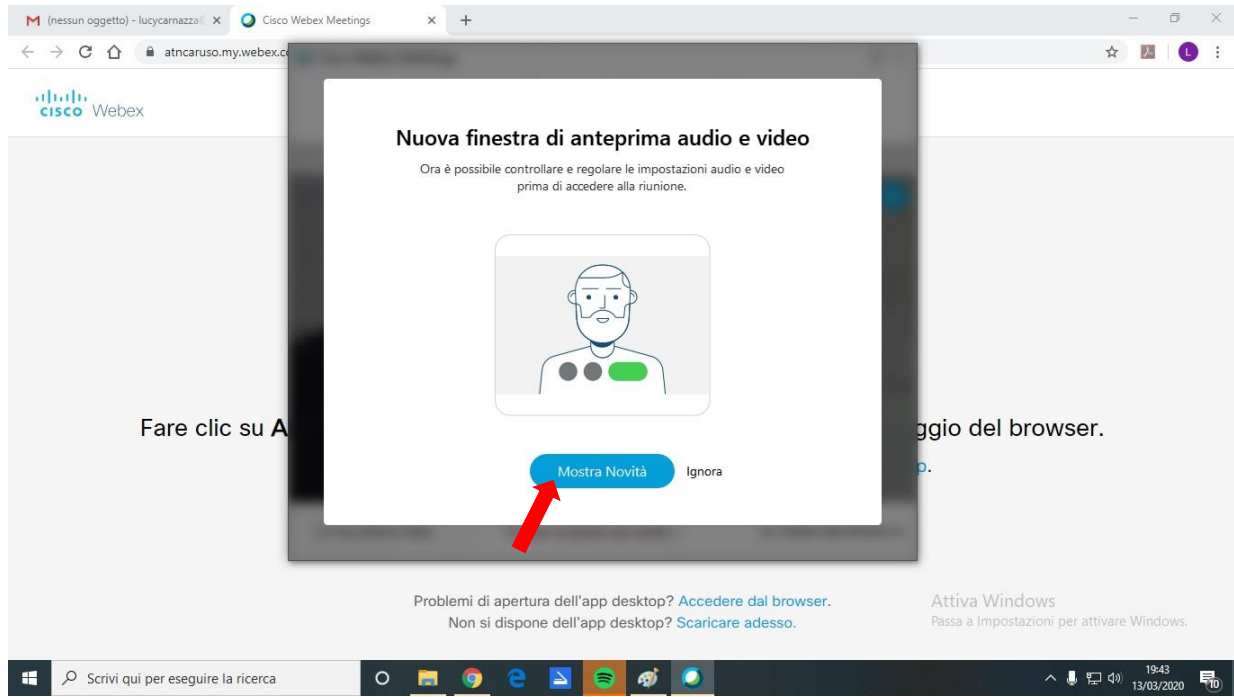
(nessun oggetto) - lucycarnazza ×
Cisco Webex Meetings ×
+

atncaruso.my.webex.c

cisco Webex

Nuova finestra di anteprima audio e video

Ora è possibile controllare e regolare le impostazioni audio e video prima di accedere alla riunione.

Mostra Novità
Ignora

Fare clic su A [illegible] ggio del browser.

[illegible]p.

Problemi di apertura dell'app desktop? Accedere dal browser.
Non si dispone dell'app desktop? Scaricare adesso.

Attiva Windows
Passa a Impostazioni per attivare Windows.

Scrivi qui per eseguire la ricerca

19:43
13/03/2020
10